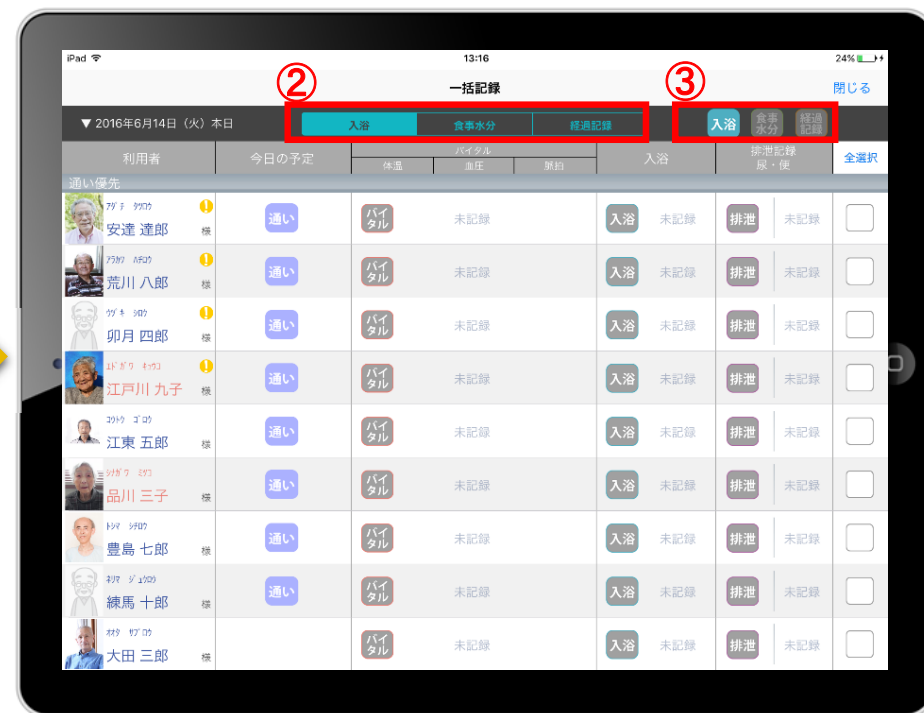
iPad 13:16 24%

一括記録 閉じる

②

③

▼ 2016年6月14日（火）木日

入浴 食事水分 経過記録

入浴 食事水分 経過記録

| 利用者 | 今日の予定 | バイタル 体温 | 血圧 | 脈拍 | 入浴 | 排泄記録 尿・便 | 全選択 |
|---|---|---|---|---|---|---|---|
| 通い優先 | | | | | | | |
| アダチ タツロウ 安達 達郎 様 | 通い | バイタル | 未記録 | | 入浴 未記録 | 排泄 未記録 | |
| アラカワ ハチロウ 荒川 八郎 様 | 通い | バイタル | 未記録 | | 入浴 未記録 | 排泄 未記録 | |
| ウヅキ シロウ 卯月 四郎 様 | 通い | バイタル | 未記録 | | 入浴 未記録 | 排泄 未記録 | |
| エドガワ キュウコ 江戸川 九子 様 | 通い | バイタル | 未記録 | | 入浴 未記録 | 排泄 未記録 | |
| コウトウ ゴロウ 江東 五郎 様 | 通い | バイタル | 未記録 | | 入浴 未記録 | 排泄 未記録 | |
| シナガワ ミツコ 品川 三子 様 | 通い | バイタル | 未記録 | | 入浴 未記録 | 排泄 未記録 | |
| トシマ シチロウ 豊島 七郎 様 | 通い | バイタル | 未記録 | | 入浴 未記録 | 排泄 未記録 | |
| ネリマ ジュウロウ 練馬 十郎 様 | 通い | バイタル | 未記録 | | 入浴 未記録 | 排泄 未記録 | |
| オオタ サブロウ 大田 三郎 様 | | バイタル | 未記録 | | 入浴 未記録 | 排泄 未記録 | |